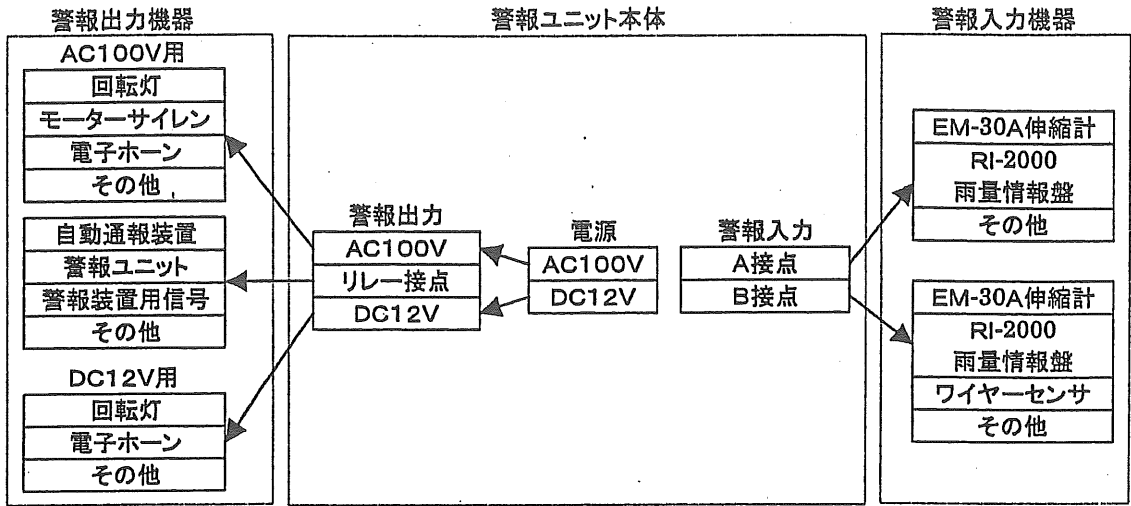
警報出力機器

AC100V用

回転灯
モーターサイレン
電子ホーン
その他

自動通報装置
警報ユニット
警報装置用信号
その他

DC12V用

回転灯
電子ホーン
その他

警報ユニット本体

警報出力

AC100V
リレー接点
DC12V

電源

AC100V
DC12V

警報入力

A接点
B接点

警報入力機器

EM-30A伸縮計
RI-2000
雨量情報盤
その他

EM-30A伸縮計
RI-2000
雨量情報盤
ワイヤーセンサ
その他